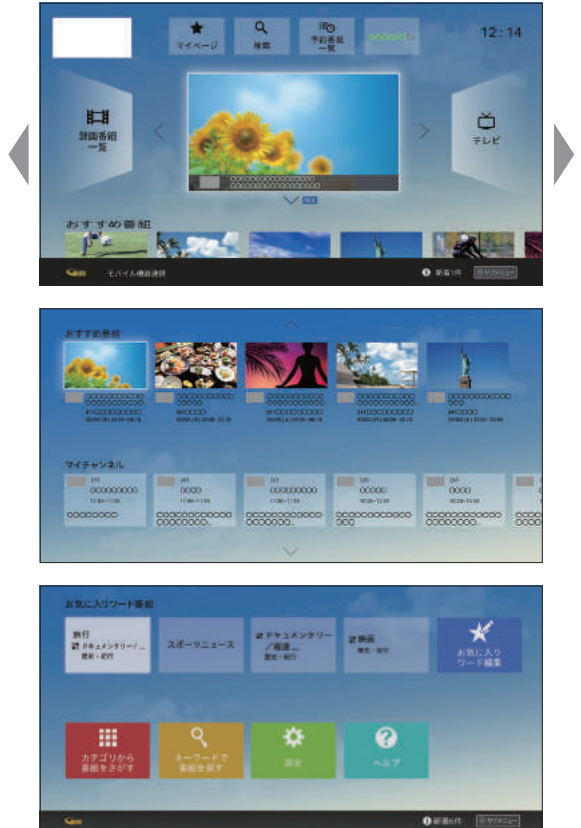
マイページ

検索

予約番組一覧

android

12:14

録画番組一覧

テレビ

おすすめ番組

モバイル機器連携

新着1件

サブメニュー

おすすめ番組

マイチャンネル

お気に入りワード番組

旅行

ドキュメンタリー/...

スポーツニュース

ドキュメンタリー/教養

映画

お気に入りワード編集

カテゴリから番組をさがす

キーワードで番組を探す

設定

ヘルプ

新着6件

サブメニュー